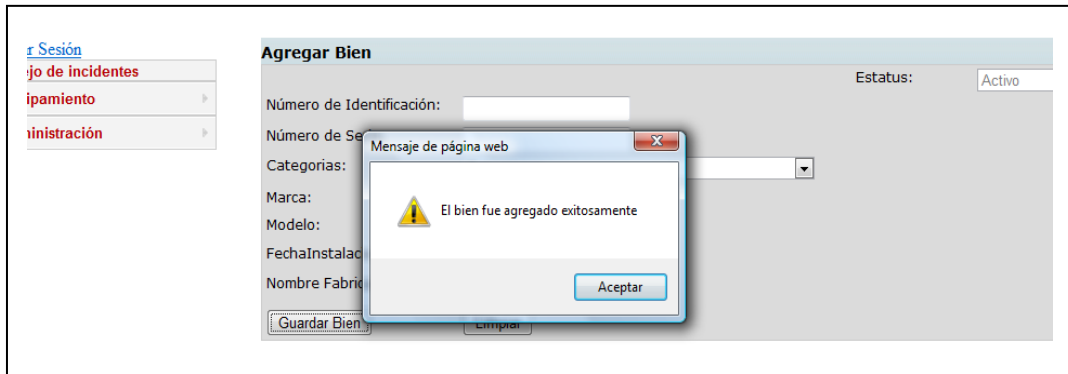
r Sesión
ejo de incidentes
ipamiento
ministración

Agregar Bien

Estatus: Activo

Número de Identificación:

Número de Se

Categorias:

Marca:

Modelo:

FechaInstalac

Nombre Fabric

Guardar Bien

Limpiar

Mensaje de página web

El bien fue agregado exitosamente

Aceptar